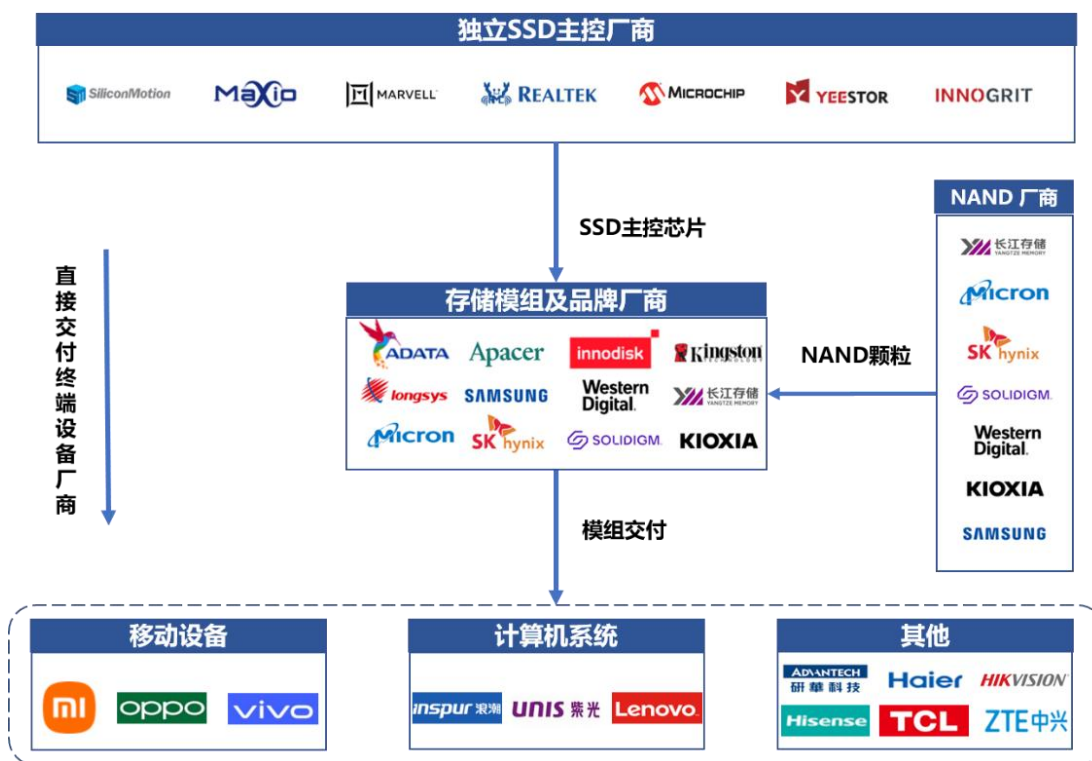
独立SSD主控厂商

SiliconMotion MaXio MARVELL REALTEK MICROCHIP YEESTOR INNOGRIT

SSD主控芯片

NAND 厂商

长江存储 YANGTZE MEMORY
Micron
SK hynix
SOLIDIGM
Western Digital
KIOXIA
SAMSUNG

直接交付终端设备厂商

存储模组及品牌厂商

ADATA Apacer innodisk Kingston
longsys SAMSUNG Western Digital 长江存储 YANGTZE MEMORY
Micron SK hynix SOLIDIGM KIOXIA

NAND颗粒

模组交付

移动设备

mi OPPO vivo

计算机系统

inspur 浪潮 UNIS 紫光 Lenovo

其他

ADVANTECH 研華科技 Haier HIKVISION
Hisense TCL ZTE中兴